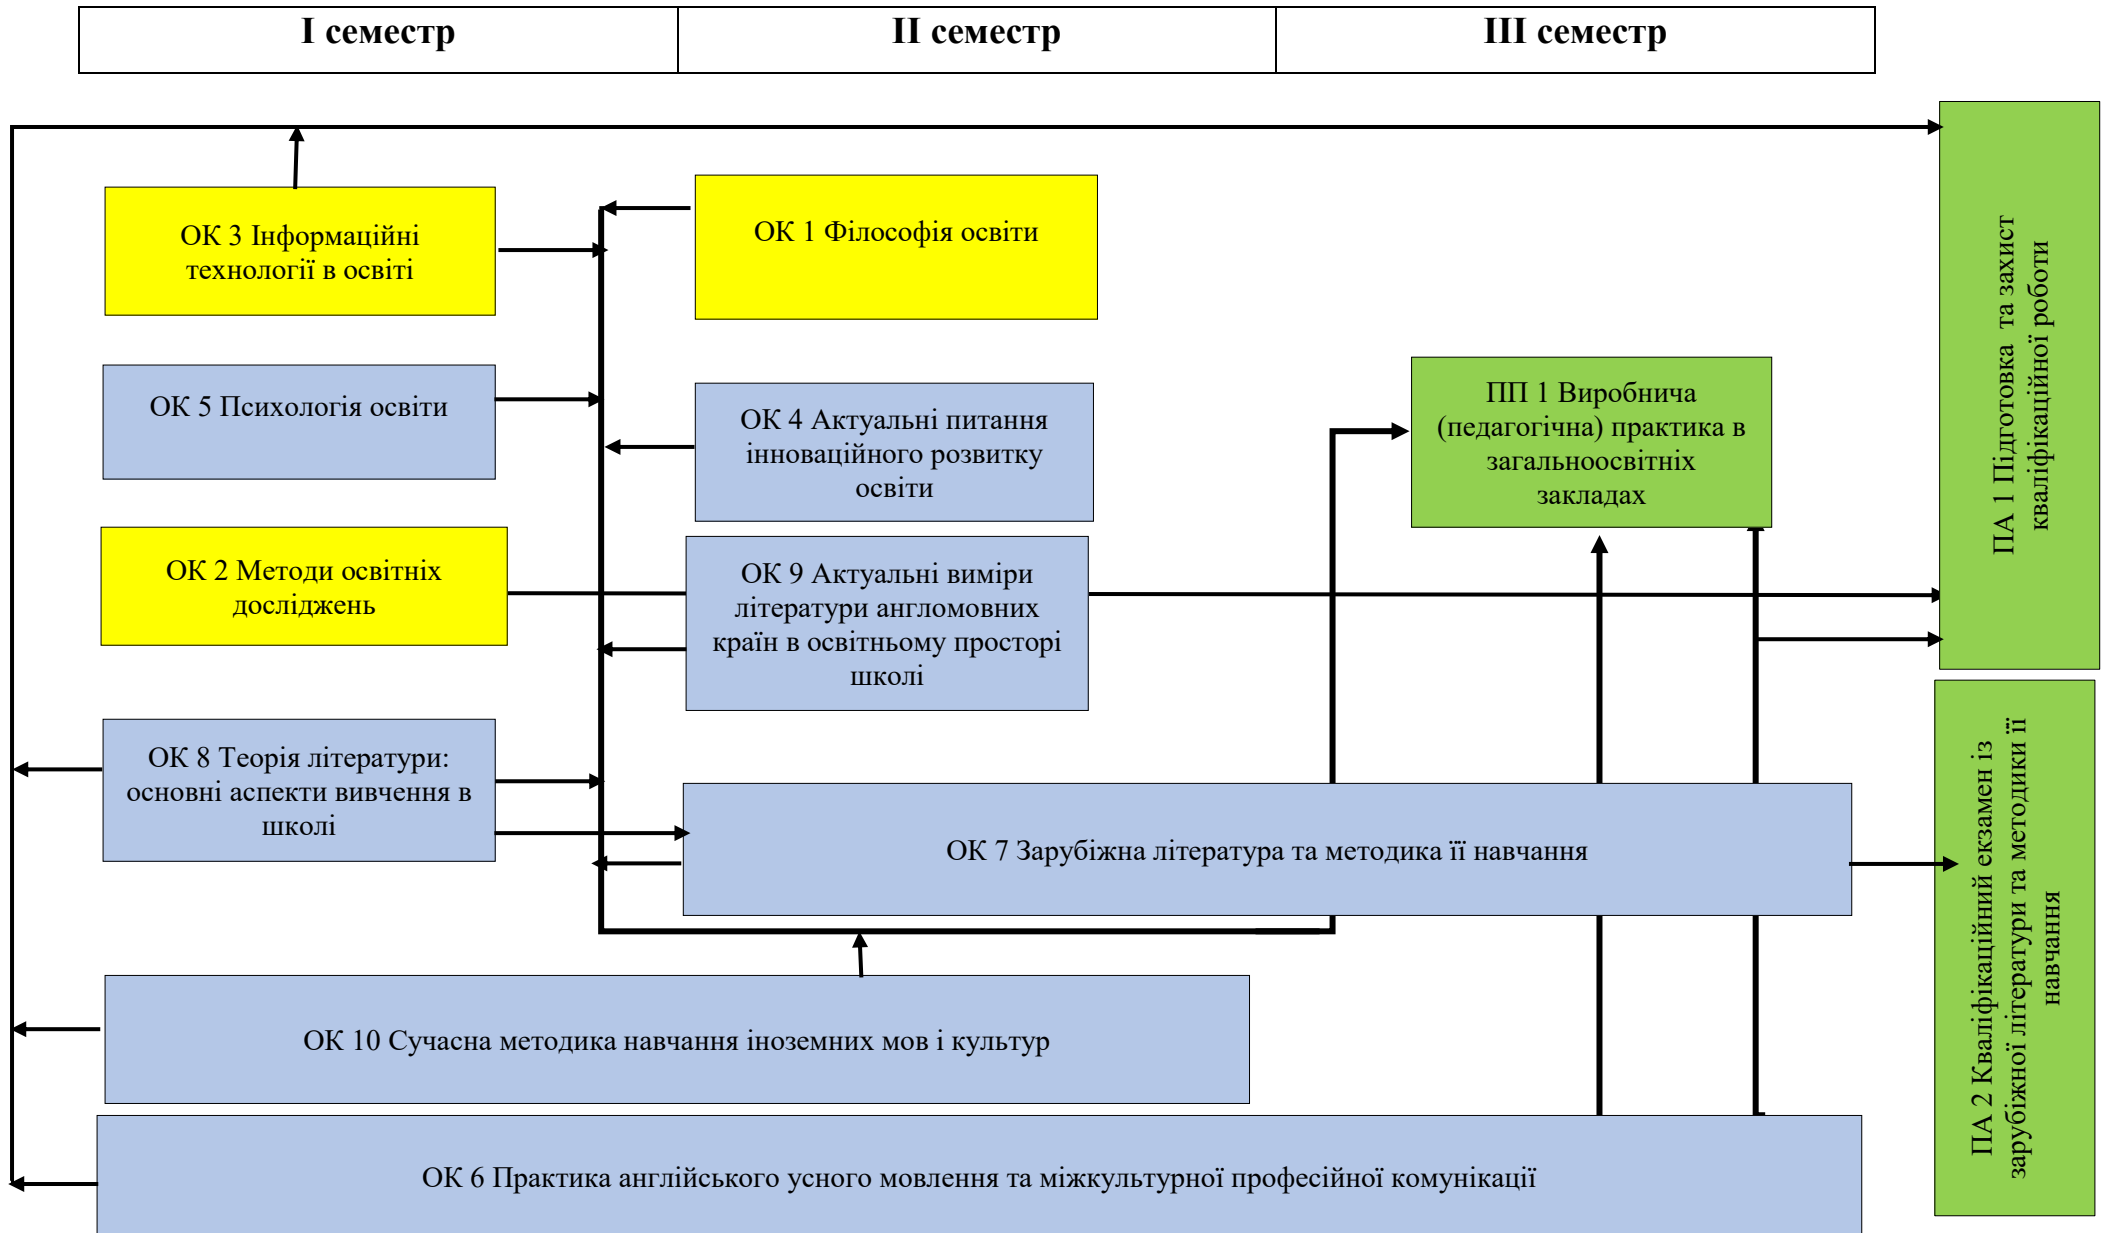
| I семестр | II семестр | III семестр |
|---|---|---|

ОК 3 Інформаційні технології в освіті

ОК 1 Філософія освіти

ОК 5 Психологія освіти

ОК 4 Актуальні питання інноваційного розвитку освіти

ПП 1 Виробнича (педагогічна) практика в загальноосвітніх закладах

ПА 1 Підготовка та захист кваліфікаційної роботи

ОК 2 Методи освітніх досліджень

ОК 9 Актуальні виміри літератури англомовних країн в освітньому просторі школі

ОК 8 Теорія літератури: основні аспекти вивчення в школі

ОК 7 Зарубіжна література та методика її навчання

ПА 2 Кваліфікаційний екзамен із зарубіжної літератури та методики її навчання

ОК 10 Сучасна методика навчання іноземних мов і культур

ОК 6 Практика англійського усного мовлення та міжкультурної професійної комунікації